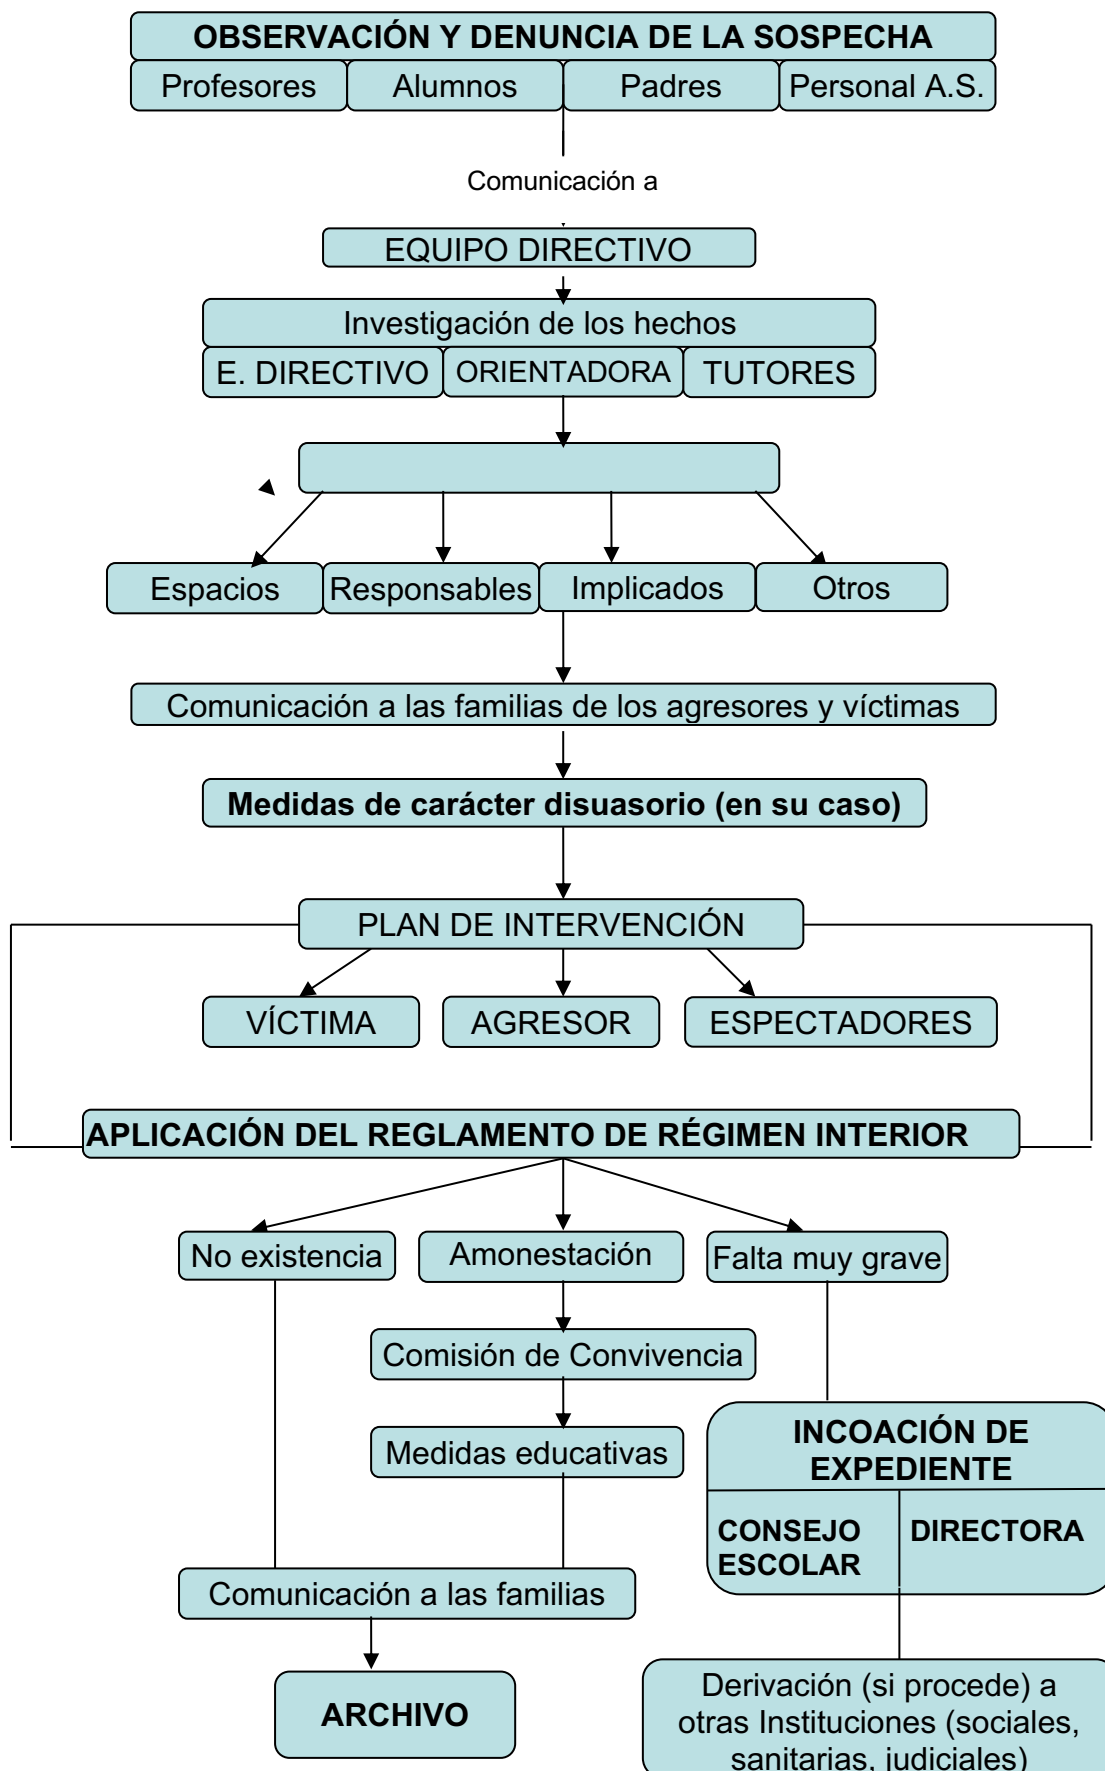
OBSERVACIÓN Y DENUNCIA DE LA SOSPECHA

Profesores

Alumnos

Padres

Personal A.S.

Comunicación a

EQUIPO DIRECTIVO

Investigación de los hechos

E. DIRECTIVO

ORIENTADORA

TUTORES

Espacios

Responsables

Implicados

Otros

Comunicación a las familias de los agresores y víctimas

Medidas de carácter disuasorio (en su caso)

PLAN DE INTERVENCIÓN

VÍCTIMA

AGRESOR

ESPECTADORES

APLICACIÓN DEL REGLAMENTO DE RÉGIMEN INTERIOR

No existencia

Amonestación

Falta muy grave

Comisión de Convivencia

Medidas educativas

INCOACIÓN DE EXPEDIENTE

CONSEJO ESCOLAR

DIRECTORA

Comunicación a las familias

ARCHIVO

Derivación (si procede) a otras Instituciones (sociales, sanitarias, judiciales)